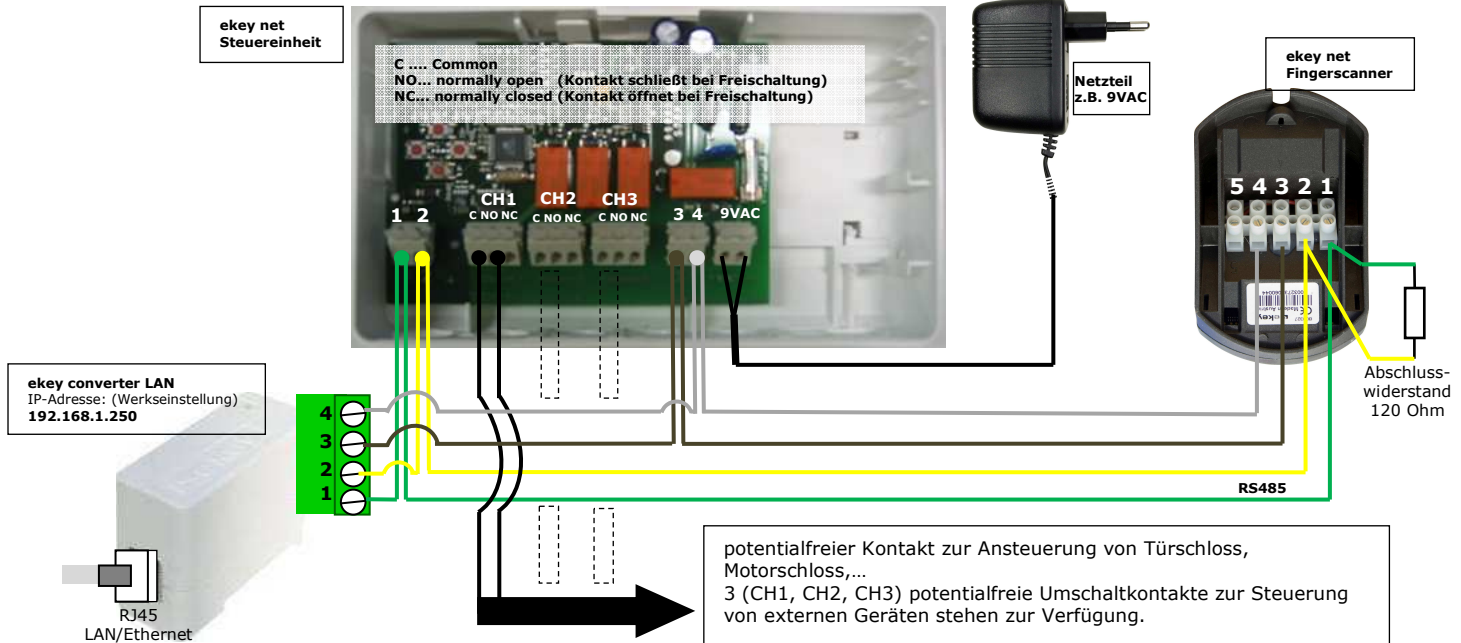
ekey net Steuereinheit

C .... Common
NO... normally open (Kontakt schließt bei Freischaltung)
NC... normally closed (Kontakt öffnet bei Freischaltung)

Netzteil z.B. 9VAC

ekey net Fingerscanner

1 2
CH1 C NO NC
CH2 C NO NC
CH3 C NO NC
3 4
9VAC

5 4 3 2 1

Abschlusswiderstand 120 Ohm

ekey converter LAN
IP-Adresse: (Werkseinstellung)
192.168.1.250

4
3
2
1

RS485

RJ45
LAN/Ethernet

potentialfreier Kontakt zur Ansteuerung von Türschloss, Motorschloss,…
3 (CH1, CH2, CH3) potentialfreie Umschaltkontakte zur Steuerung von externen Geräten stehen zur Verfügung.